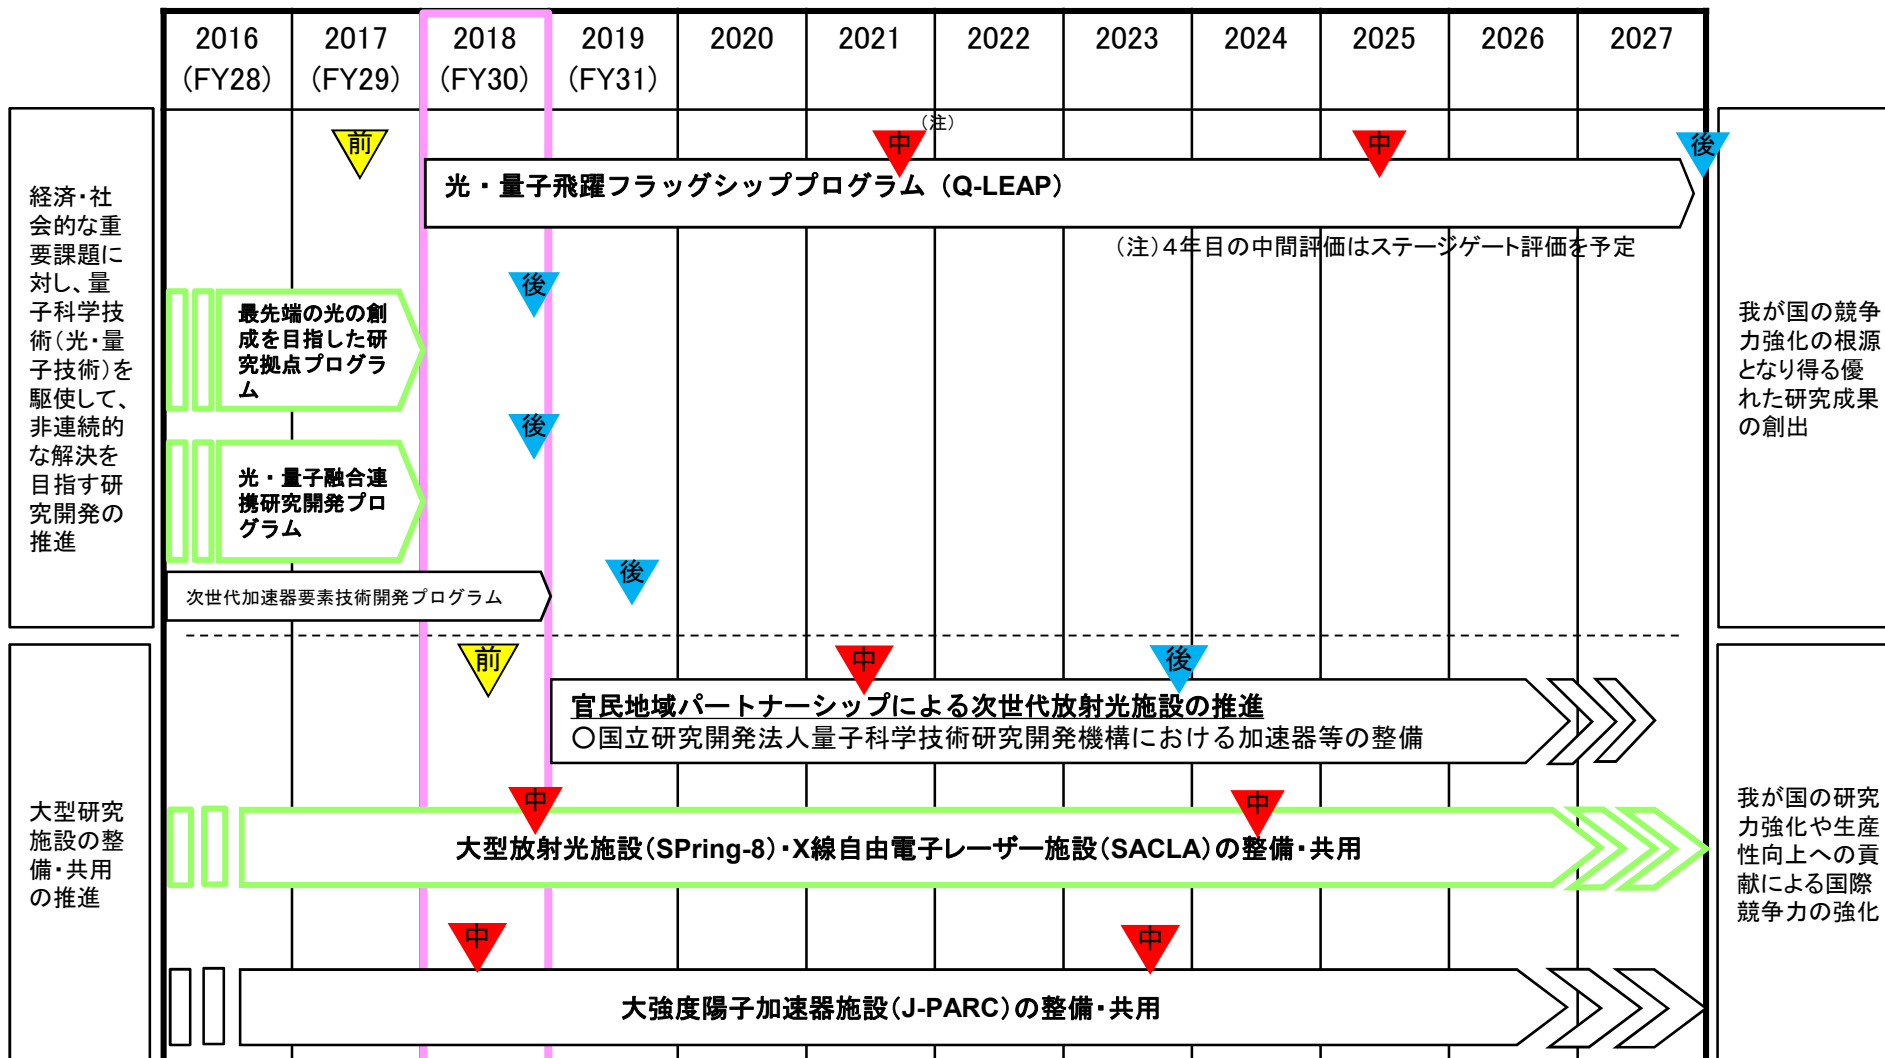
| 2016 (FY28) | 2017 (FY29) | 2018 (FY30) | 2019 (FY31) | 2020 | 2021 | 2022 | 2023 | 2024 | 2025 | 2026 | 2027 |
|---|---|---|---|---|---|---|---|---|---|---|---|

経済・社会的な重要課題に対し、量子科学技術(光・量子技術)を駆使して、非連続的な解決を目指す研究開発の推進

前

(注)

中

中

後

光・量子飛躍フラッグシッププログラム(Q-LEAP)

(注)4年目の中間評価はステージゲート評価を予定

後

最先端の光の創成を目指した研究拠点プログラム

後

光・量子融合連携研究開発プログラム

後

次世代加速器要素技術開発プログラム

我が国の競争力強化の根源となり得る優れた研究成果の創出

大型研究施設の整備・共用の推進

前

中

後

官民地域パートナーシップによる次世代放射光施設の推進
○国立研究開発法人量子科学技術研究開発機構における加速器等の整備

中

中

大型放射光施設(SPring-8)・X線自由電子レーザー施設(SACLA)の整備・共用

中

中

大強度陽子加速器施設(J-PARC)の整備・共用

我が国の研究力強化や生産性向上への貢献による国際競争力の強化